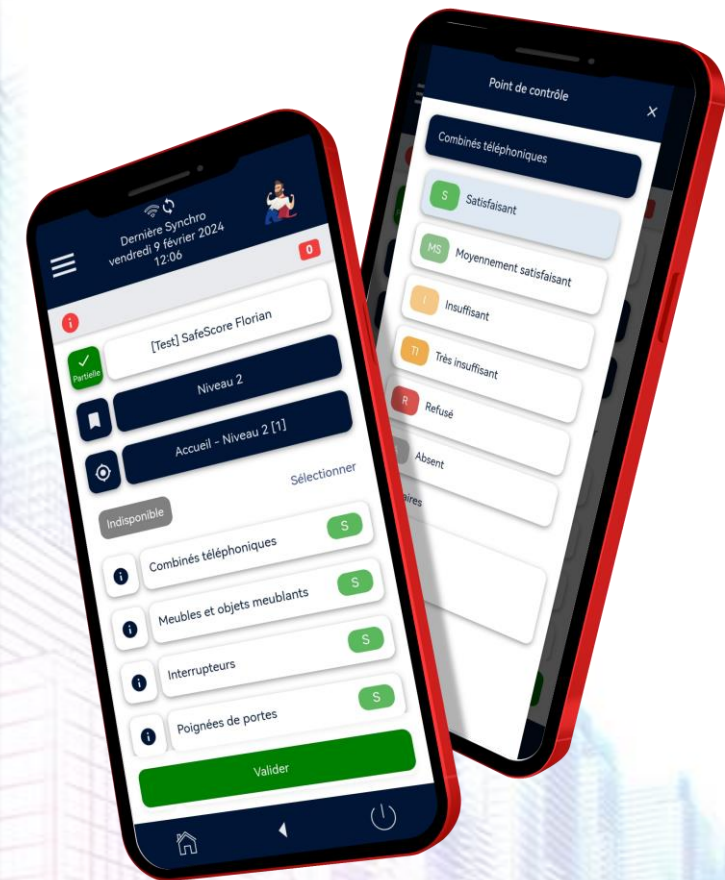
Dernière Synchro
vendredi 9 février 2024
12:06

0

[Test] SafeScore Florian

Partielle

Niveau 2

Accueil - Niveau 2 [1]

Sélectionner

Indisponible

Combinés téléphoniques S

Meubles et objets meublants S

Interrupteurs S

Poignées de portes S

Valider

Point de contrôle

Combinés téléphoniques

S Satisfaisant

MS Moyennement satisfaisant

I Insuffisant

TI Très insuffisant

R Refusé

Absent

aires